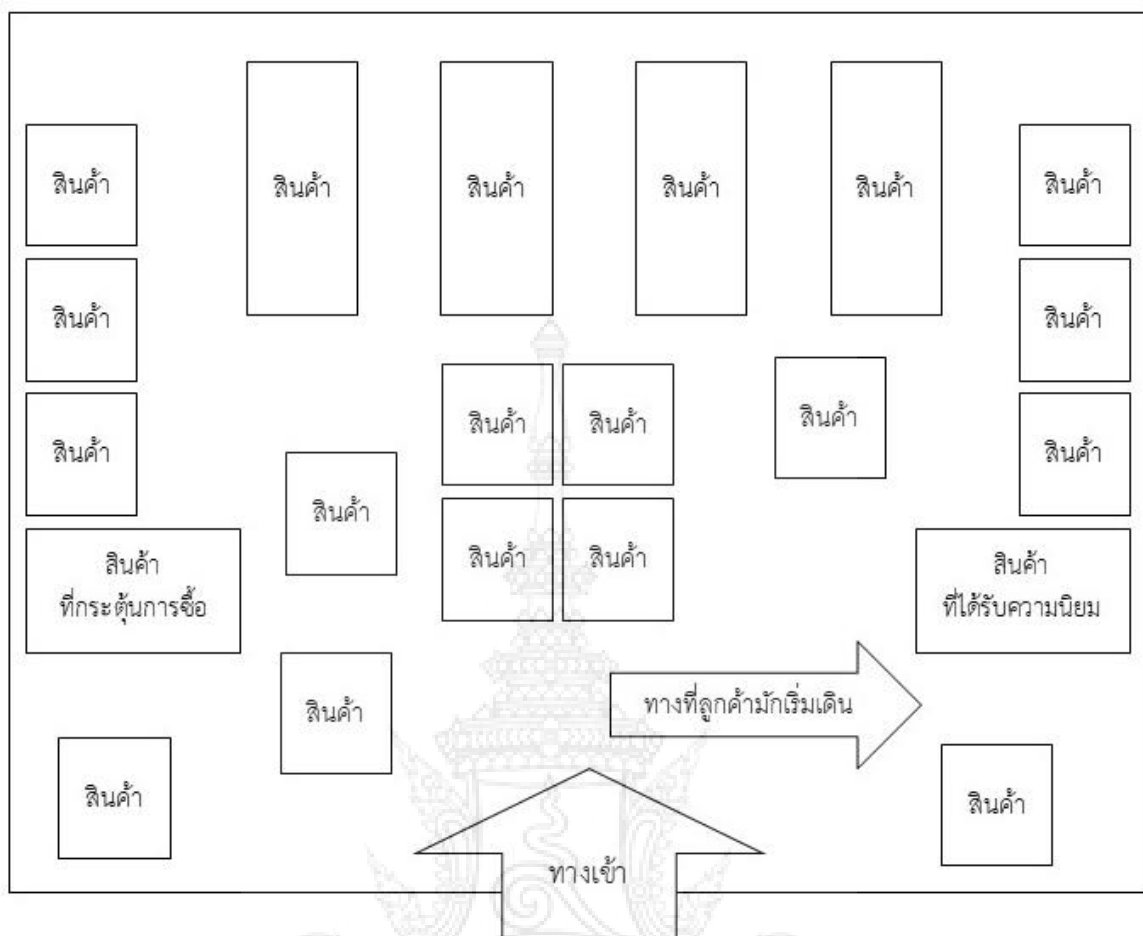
สินค้า

สินค้า

สินค้า

สินค้า

สินค้า

สินค้า

สินค้า

สินค้า

สินค้า

สินค้า

สินค้า

สินค้า

สินค้า

สินค้า

สินค้า

สินค้า

สินค้า
ที่กระตุ้นการซื้อ

สินค้า
ที่ได้รับความนิยม

สินค้า

ทางที่ลูกค้ามักเริ่มเดิน

สินค้า

สินค้า

ทางเข้า